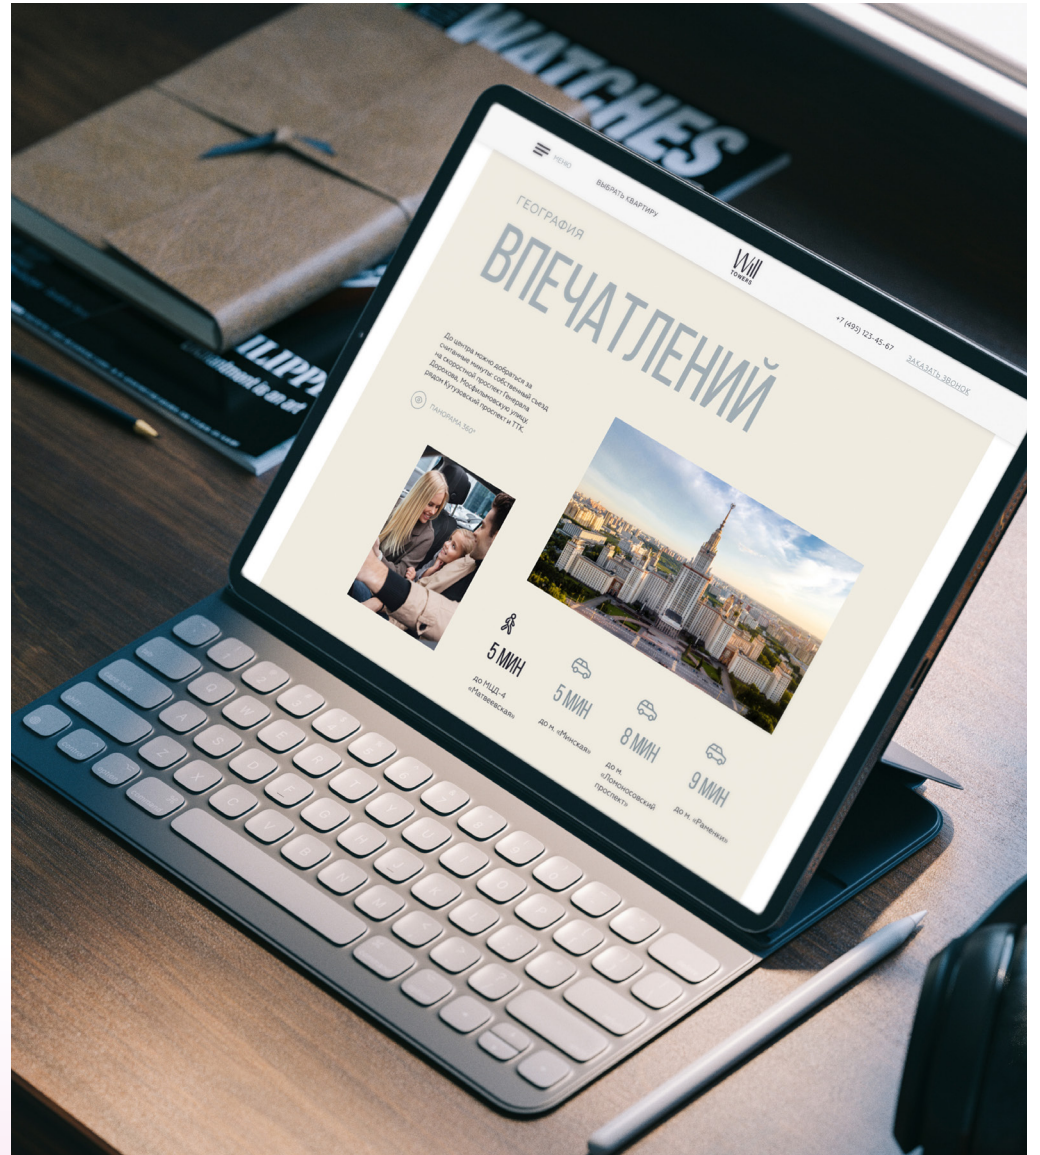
WATCHES

ILIPP

ment is an art

МЕНЮ

ВЫБРАТЬ КВАРТИРУ

Will TOWERS

+7 (495) 123-45-67

ЗАКАЗАТЬ ЗВОНОК

ГЕОГРАФИЯ

ВПЕЧАТЛЕНИЙ

До центра можно добраться за считанные минуты: собственный съезд на скоростной проспект Генерала Дорохова, Мосфильмовскую улицу, рядом Кутузовский проспект и ТТК.

ПАНОРАМА 360°

5 МИН
до МЦД-4 «Матвеевская»

5 МИН
до м. «Минская»

8 МИН
до м. «Ломоносовский проспект»

9 МИН
до м. «Раменки»